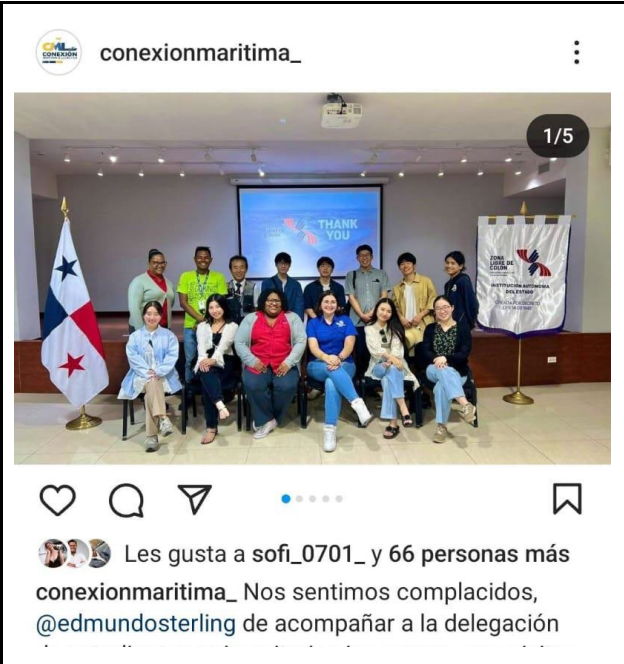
CONEXIÓN

conexionmaritima_

1/5

THANK YOU

ZONA LIBRE DE COLON
INSTITUCIÓN AUTÓNOMA DEL ESTADO

Les gusta a sofi_0701_ y 66 personas más

conexionmaritima_ Nos sentimos complacidos, @edmundosterling de acompañar a la delegación

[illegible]